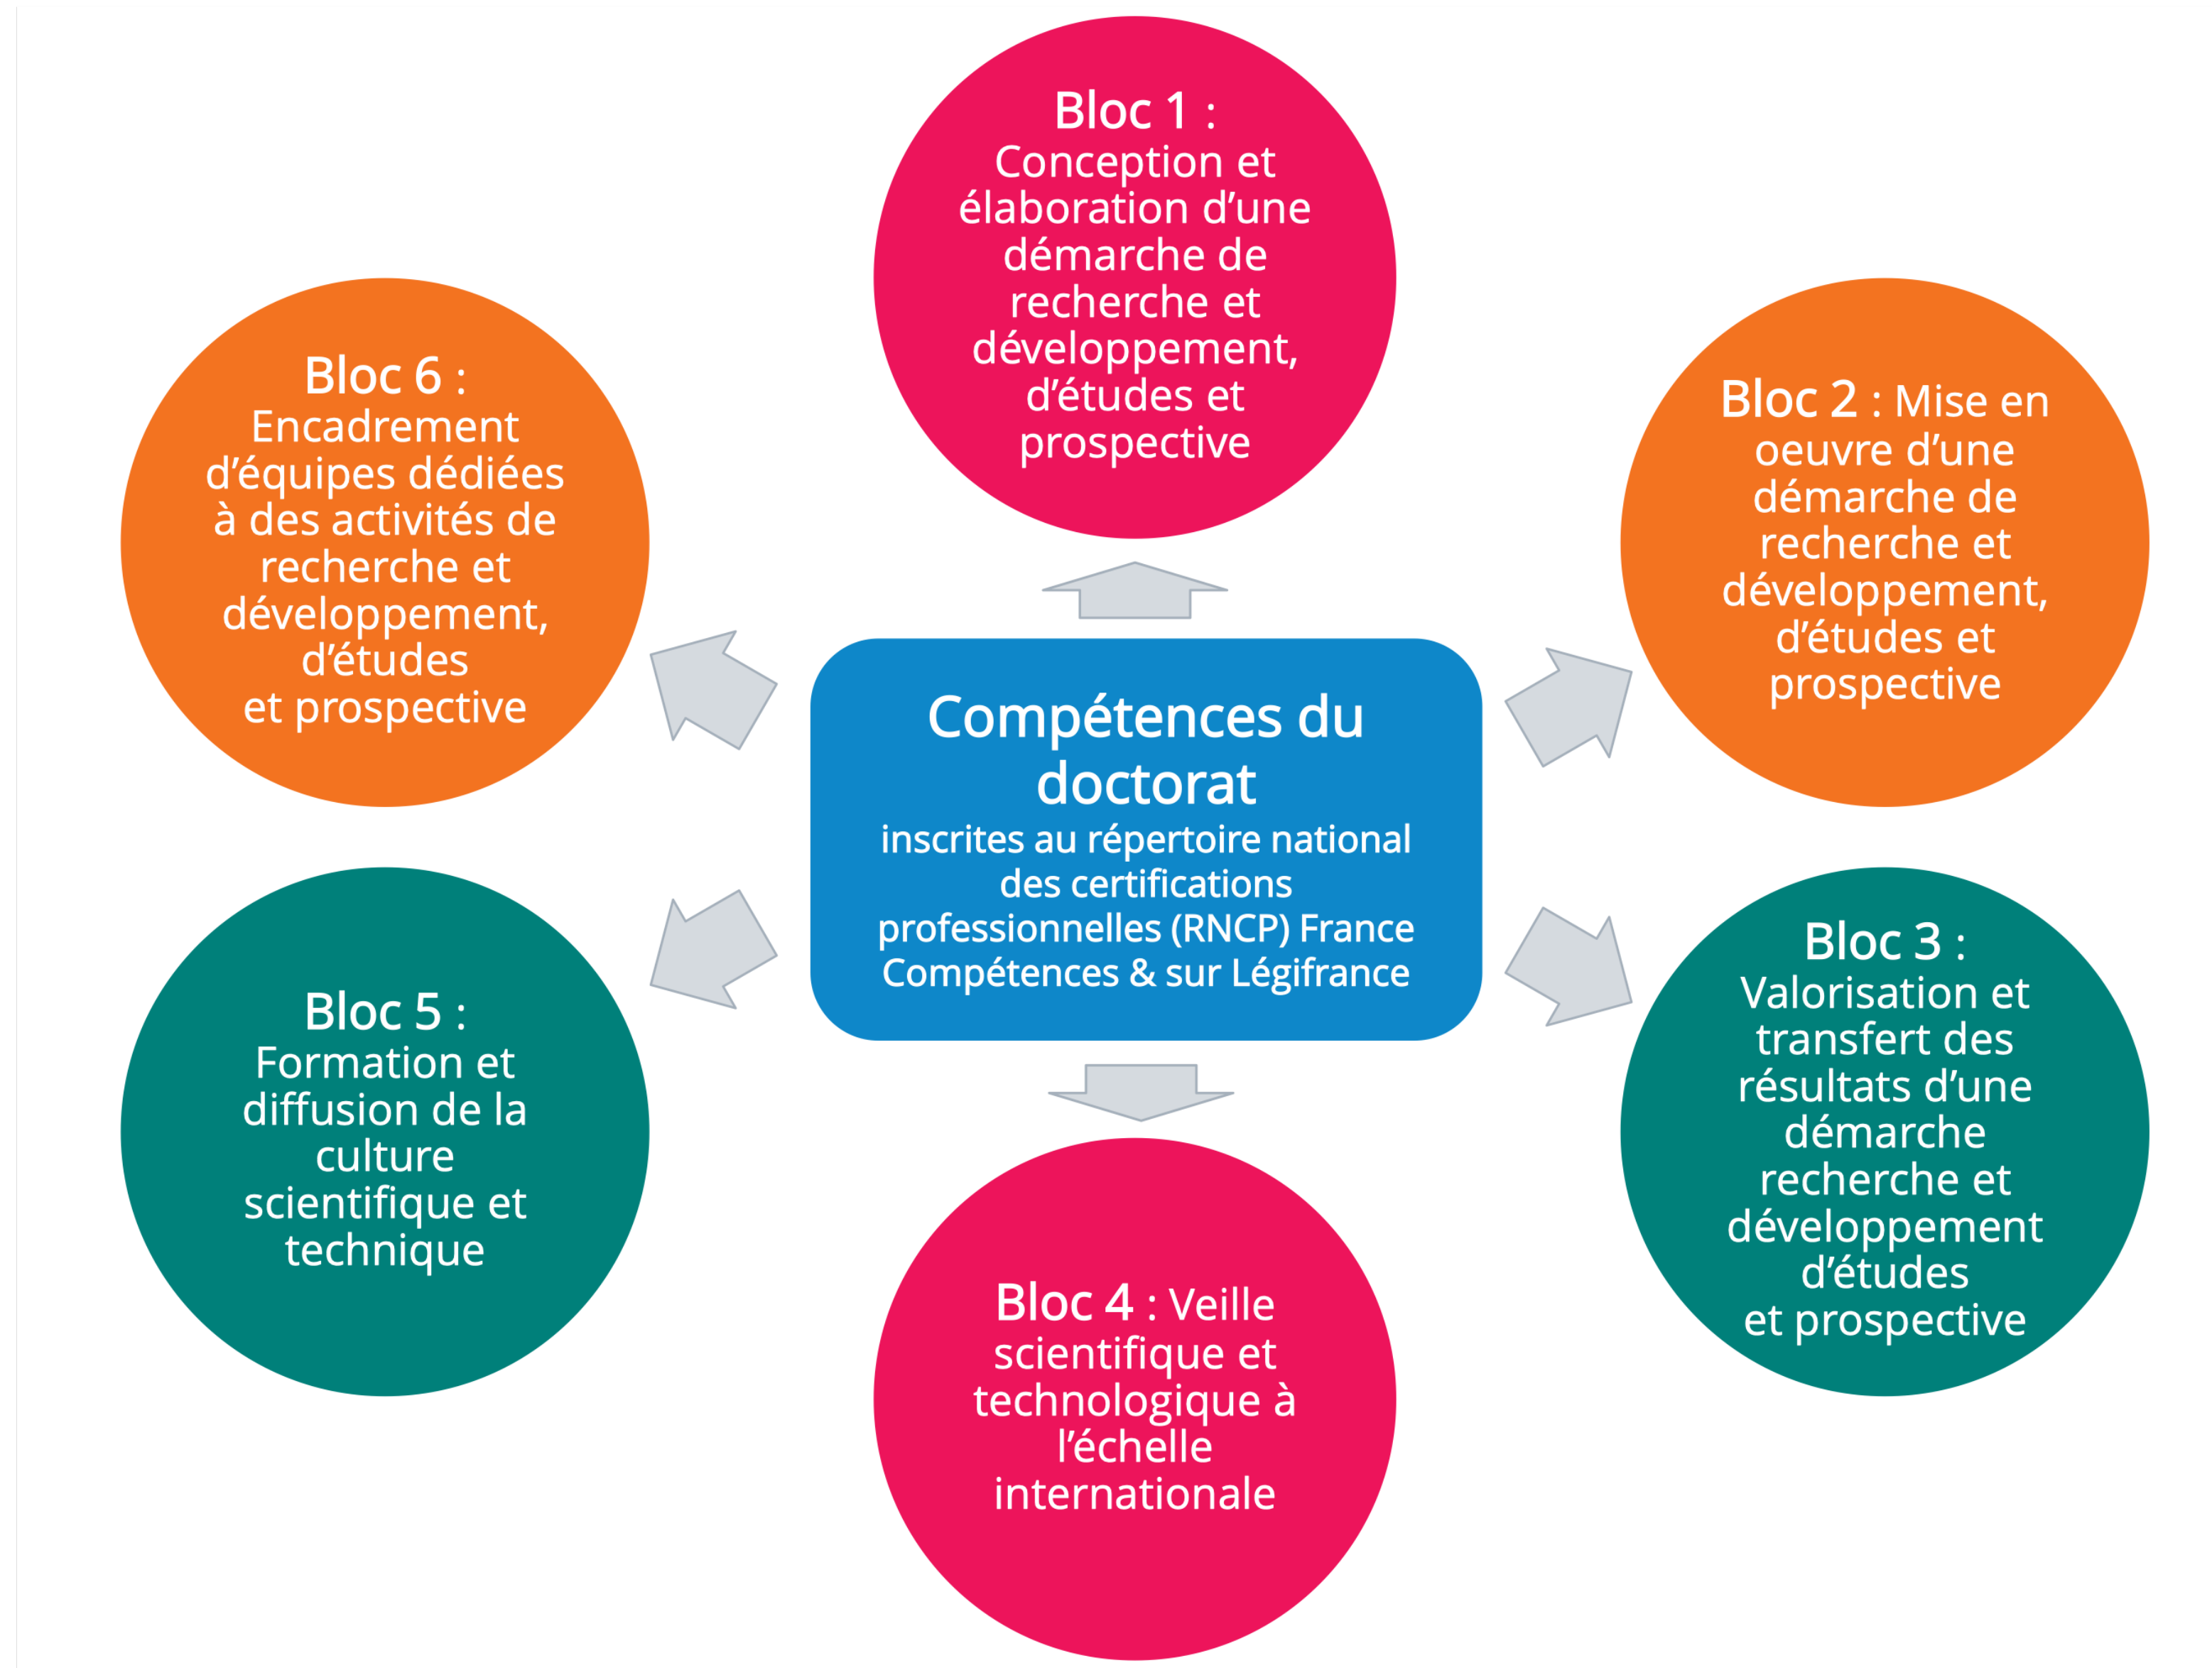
Bloc 1 : Conception et élaboration d'une démarche de recherche et développement, d'études et prospective

Bloc 6 : Encadrement d'équipes dédiées à des activités de recherche et développement, d'études et prospective

Bloc 2 : Mise en oeuvre d'une démarche de recherche et développement, d'études et prospective

Compétences du doctorat
inscrites au répertoire national des certifications professionnelles (RNCP) France Compétences & sur Légifrance

Bloc 5 : Formation et diffusion de la culture scientifique et technique

Bloc 3 : Valorisation et transfert des résultats d'une démarche recherche et développement d'études et prospective

Bloc 4 : Veille scientifique et technologique à l'échelle internationale